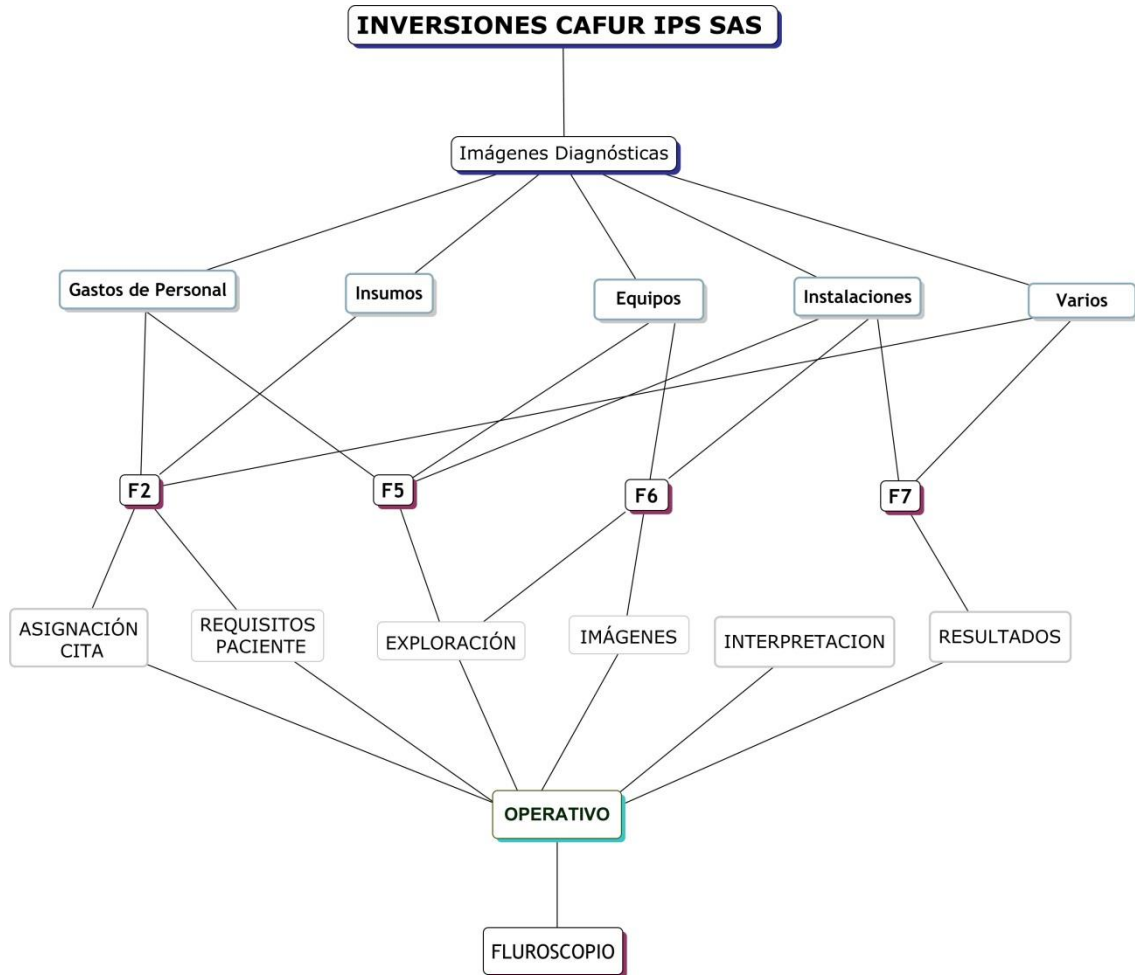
INVERSIONES CAFUR IPS SAS

Imágenes Diagnósticas

Gastos de Personal

Insumos

Equipos

Instalaciones

Varios

F2

F5

F6

F7

ASIGNACIÓN CITA

REQUISITOS PACIENTE

EXPLORACIÓN

IMÁGENES

INTERPRETACION

RESULTADOS

OPERATIVO

FLUROSCOPIO